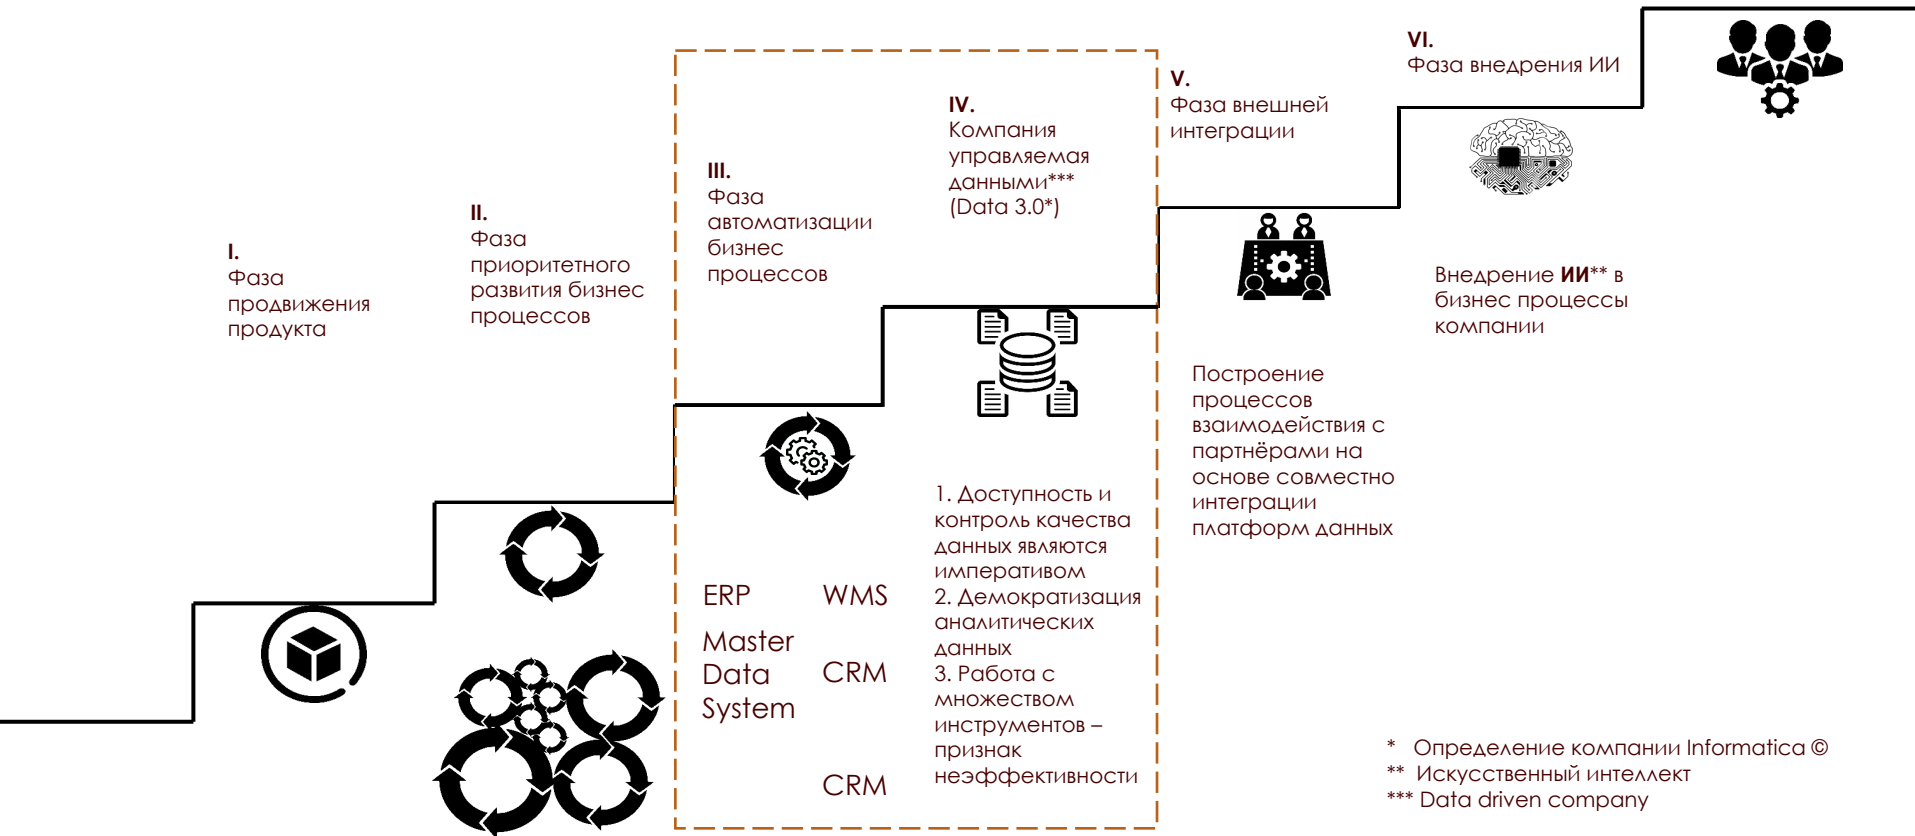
I.
Фаза продвижения продукта

II.
Фаза приоритетного развития бизнес процессов

III.
Фаза автоматизации бизнес процессов

IV.
Компания управляемая данными***
(Data 3.0*)

V.
Фаза внешней интеграции

VI.
Фаза внедрения ИИ

Внедрение **ИИ**** в бизнес процессы компании

Построение процессов взаимодействия с партнёрами на основе совместно интеграции платформ данных

1. Доступность и контроль качества данных являются императивом
2. Демократизация аналитических данных
3. Работа с множеством инструментов – признак неэффективности

ERP

WMS

Master Data System

CRM

CRM

* Определение компании Informatica ©
** Искусственный интеллект
*** Data driven company